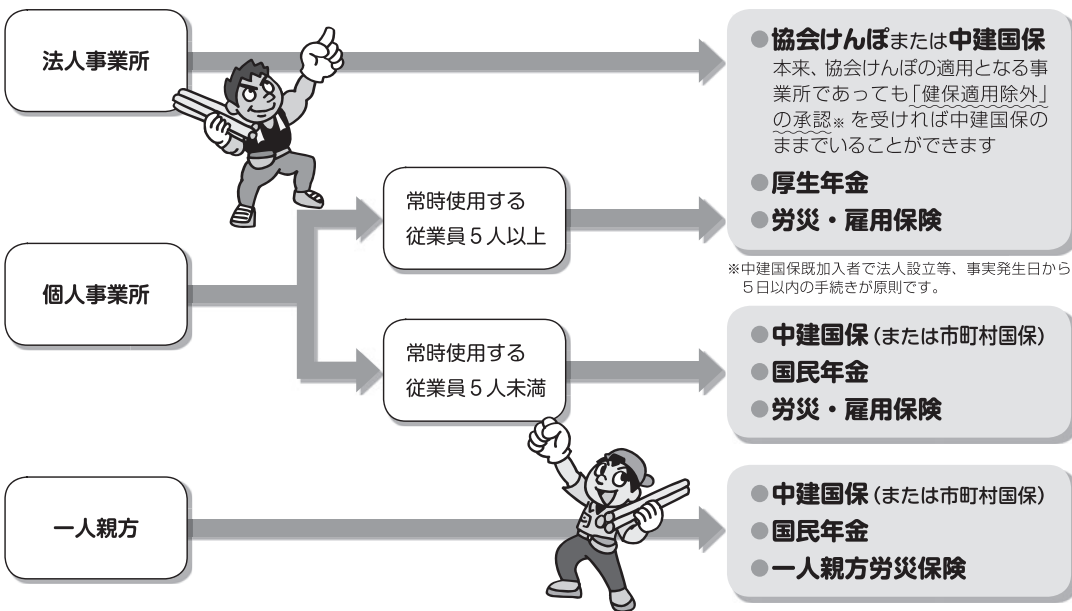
法人事業所

●協会けんぽまたは中建国保
本来、協会けんぽの適用となる事業所であっても「健保適用除外」の承認※を受ければ中建国保のままでいることができます

常時使用する
従業員５人以上

●厚生年金
●労災・雇用保険

※中建国保既加入者で法人設立等、事実発生日から５日以内の手続きが原則です。

個人事業所

常時使用する
従業員５人未満

●中建国保（または市町村国保）
●国民年金
●労災・雇用保険

一人親方

●中建国保（または市町村国保）
●国民年金
●一人親方労災保険